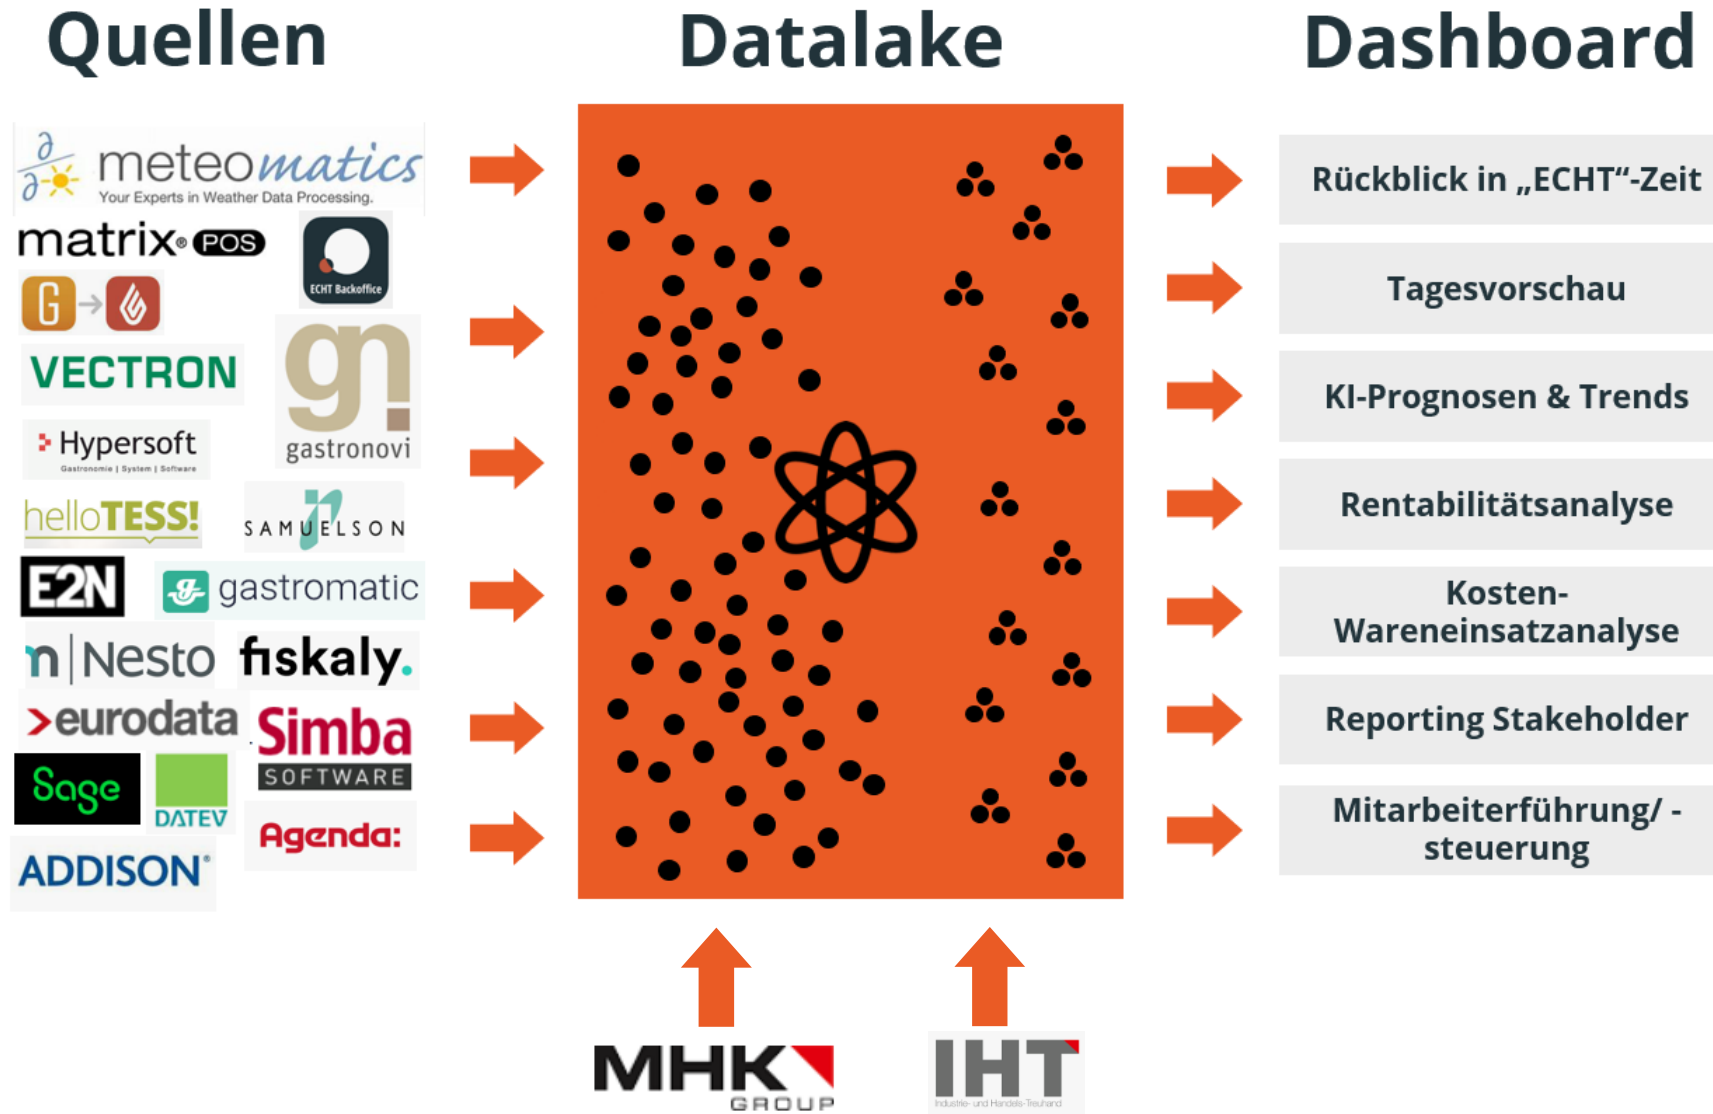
Quellen

Datalake

Dashboard

meteomatics
Your Experts in Weather Data Processing.

matrix POS

ECHT Backoffice

G

VECTRON

gn
gastronovi

Hypersoft
Gastronomie | System | Software

helloTESS!

SAMUELSON

E2N

gastromatic

n Nesto

fiskaly.

eurodata

Simba
SOFTWARE

Sage

DATEV

Agenda:

ADDISON

Rückblick in „ECHT"-Zeit

Tagesvorschau

KI-Prognosen & Trends

Rentabilitätsanalyse

Kosten-Wareneinsatzanalyse

Reporting Stakeholder

Mitarbeiterführung/ -steuerung

MHK GROUP

IHT
Industrie- und Handels-Treuhand